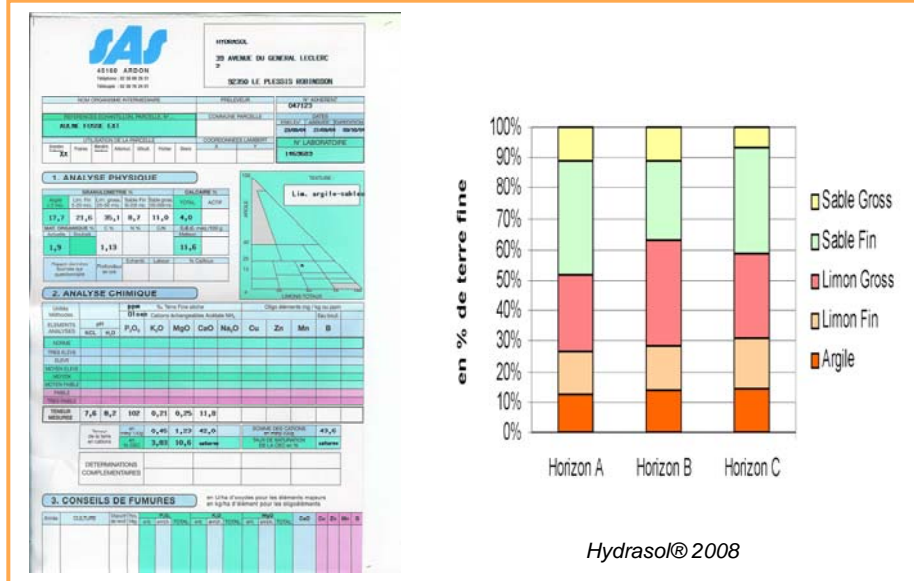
SAS
45160 ARDON

HYDROSOL
39 AVENUE DU GENERAL LECLERC
92350 LE PLESSIS ROBINSON

NOM ORGANISME INTERMEDIAIRE
PRELEVEUR
N° ADHERENT
047123
REFERENCES IDENTIFIANT LA PARCELLE N°
COMMUNE PARCELLE
DATES
AULNE FOSSE EXT
UTILISATION DE LA PARCELLE
COORDONNEES LAMBERT
N° LABORATOIRE
1963023

1. ANALYSE PHYSIQUE
GRANULOMETRIE %
CALCAIRE %
TOTAL
ACTIF
17,7 | 21,6 | 35,1 | 8,7 | 11,0 | 4,0
MAT. ORGANIQUE %
1,9 | 1,13 | 11,6
TEXTURE
Lim. argilo-sableux

2. ANALYSE CHIMIQUE
$P_2O_5$ $K_2O$ MgO CaO $Na_2O$ Cu Zn Mn B
NORME
TRES ELEVE
ELEVE
MOYEN ELEVE
MOYEN
MOYEN FAIBLE
FAIBLE
TRES FAIBLE
TENEUR MESUREE | 7,6 | 8,2 | 102 | 0,21 | 0,25 | 11,8
0,45 | 1,23 | 42,0 | 43,6
3,83 | 10,6 | saturé | saturé
DETERMINATIONS COMPLEMENTAIRES

3. CONSEILS DE FUMURES
CULTURE
CaO Cu Zn Mn B

100%
90%
80%
70%
60%
50%
40%
30%
20%
10%
0%
en % de terre fine
Horizon A
Horizon B
Horizon C
Sable Gross
Sable Fin
Limon Gross
Limon Fin
Argile

Hydrasol® 2008